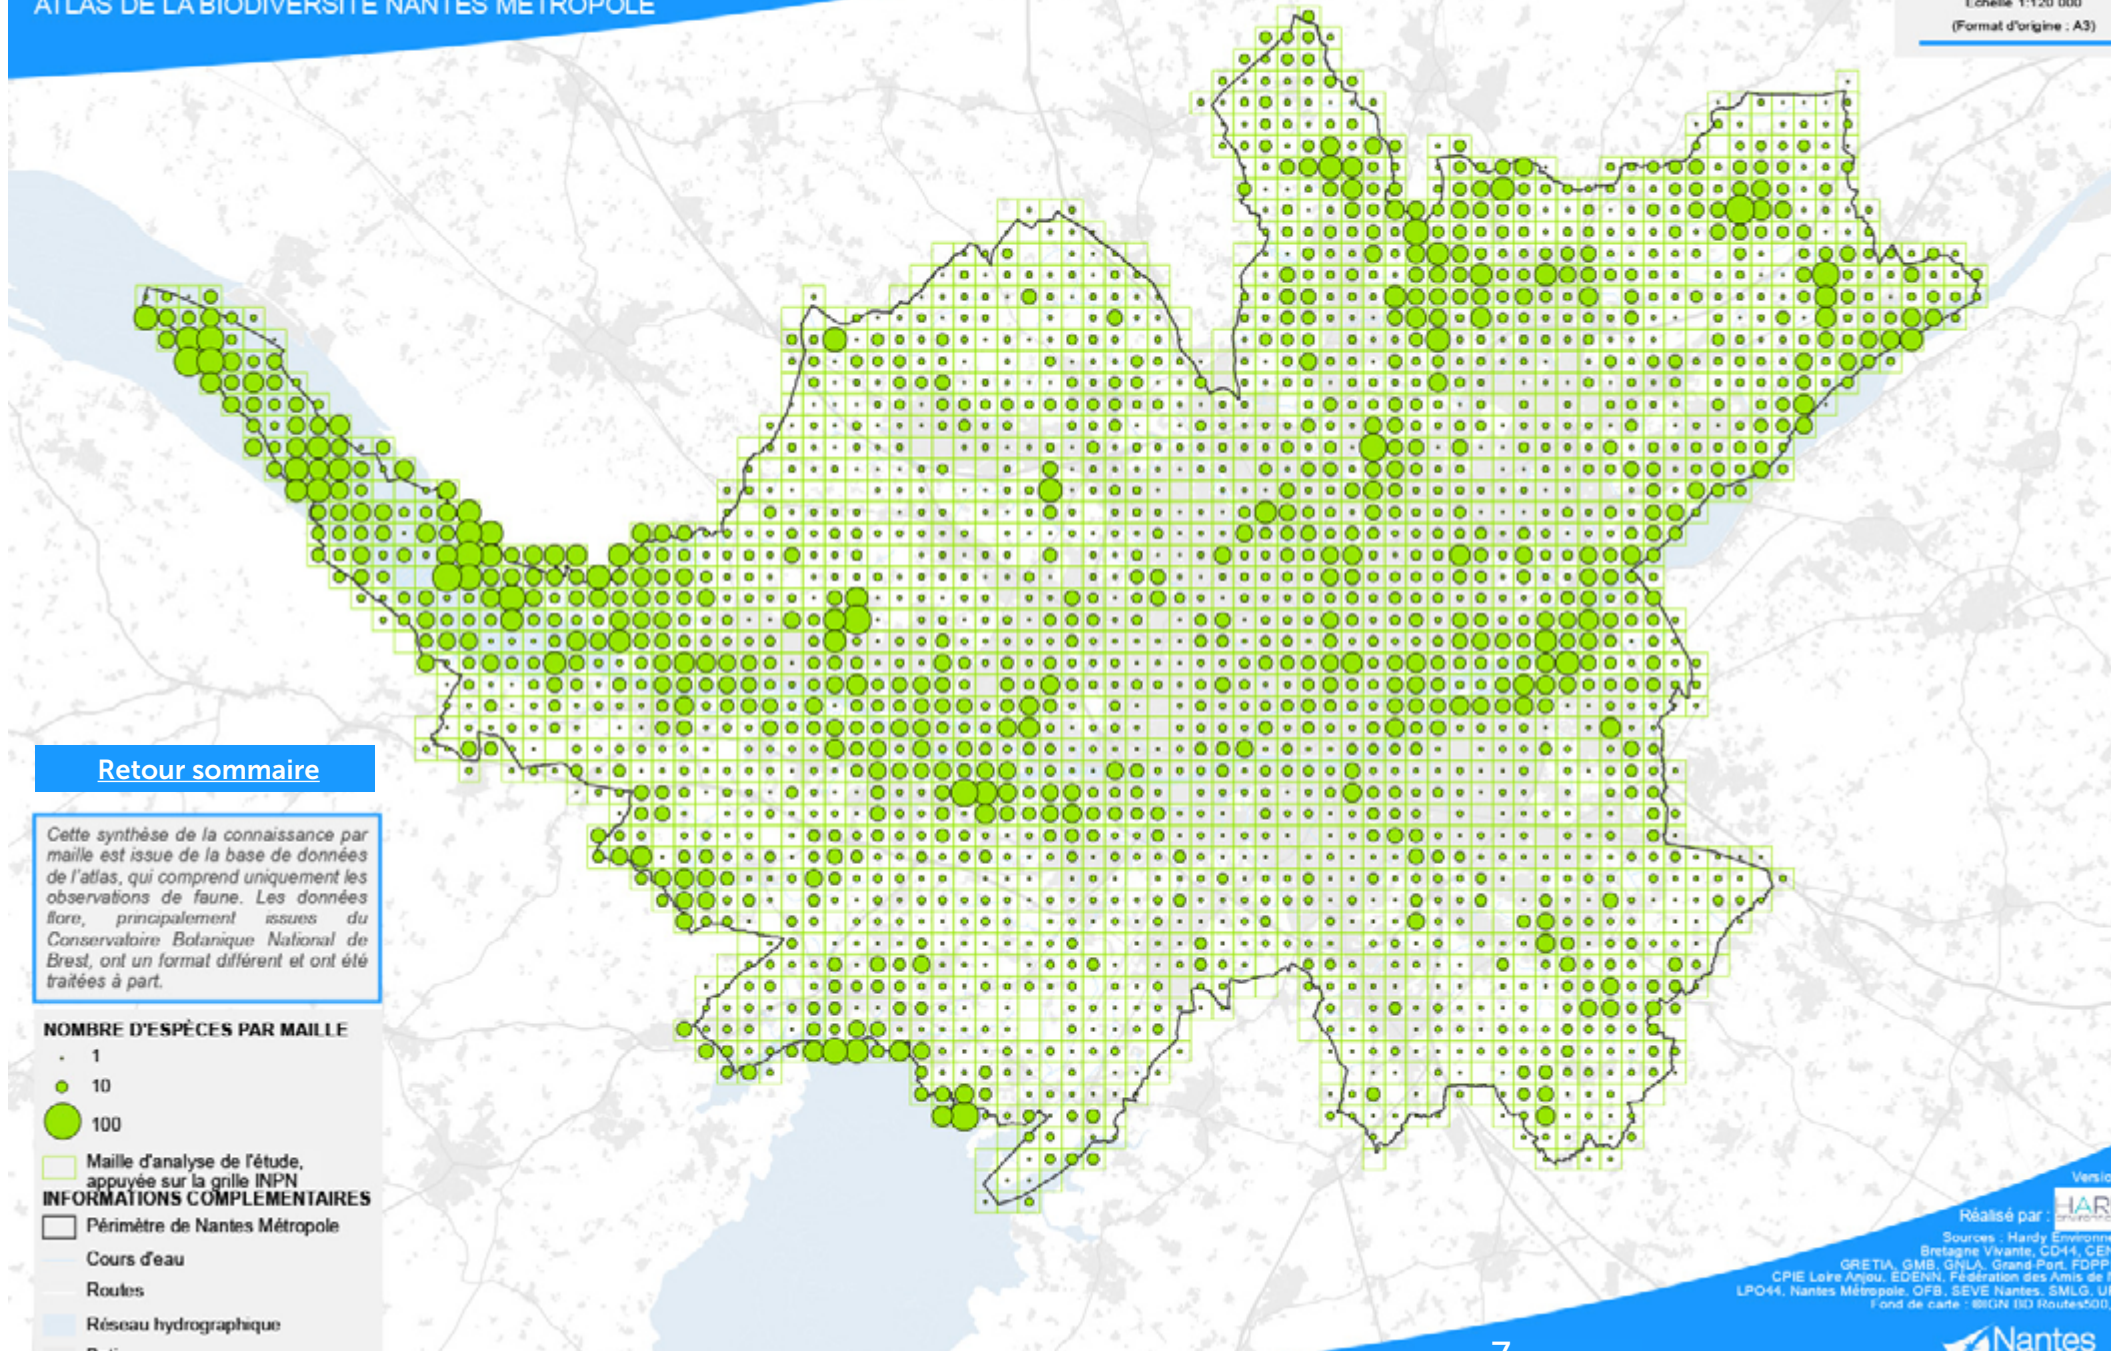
ATLAS DE LA BIODIVERSITÉ NANTES MÉTROPOLE

Échelle 1:120 000
(Format d'origine : A3)

Retour sommaire

Cette synthèse de la connaissance par maille est issue de la base de données de l'atlas, qui comprend uniquement les observations de faune. Les données flore, principalement issues du Conservatoire Botanique National de Brest, ont un format différent et ont été traitées à part.

NOMBRE D'ESPÈCES PAR MAILLE
1
10
100

Maille d'analyse de l'étude, appuyée sur la grille INPN

INFORMATIONS COMPLÉMENTAIRES
Périmètre de Nantes Métropole
Cours d'eau
Routes
Réseau hydrographique

Versio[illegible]
Réalisé par : HAR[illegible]
Sources : Hardy Environne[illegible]
Bretagne Vivante, CD44, CEN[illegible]
GRETIA, GMB, GNLA, Grand-Port, FDPP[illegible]
CPIE Loire Anjou, EDENN, Fédération des Amis de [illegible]
LPO44, Nantes Métropole, OFB, SEVE Nantes, SMLG, U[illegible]
Fond de carte : ©IGN BD Routes500,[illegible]

7

Nantes